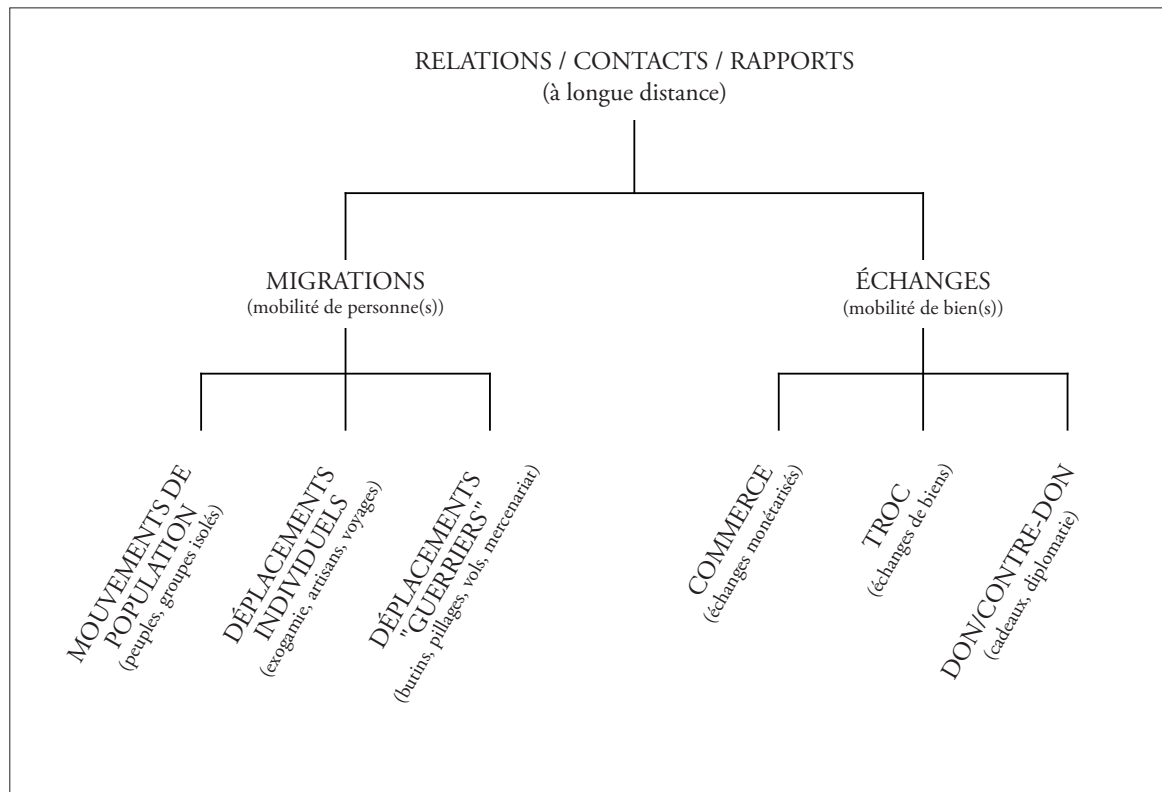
RELATIONS / CONTACTS / RAPPORTS
(à longue distance)

MIGRATIONS
(mobilité de personne(s))

ÉCHANGES
(mobilité de bien(s))

MOUVEMENTS DE POPULATION
(peuples, groupes isolés)

DÉPLACEMENTS INDIVIDUELS
(exogamie, artisans, voyages)

DÉPLACEMENTS "GUERRIERS"
(butins, pillages, vols, mercenariat)

COMMERCE
(échanges monétarisés)

TROC
(échanges de biens)

DON/CONTRE-DON
(cadeaux, diplomatie)